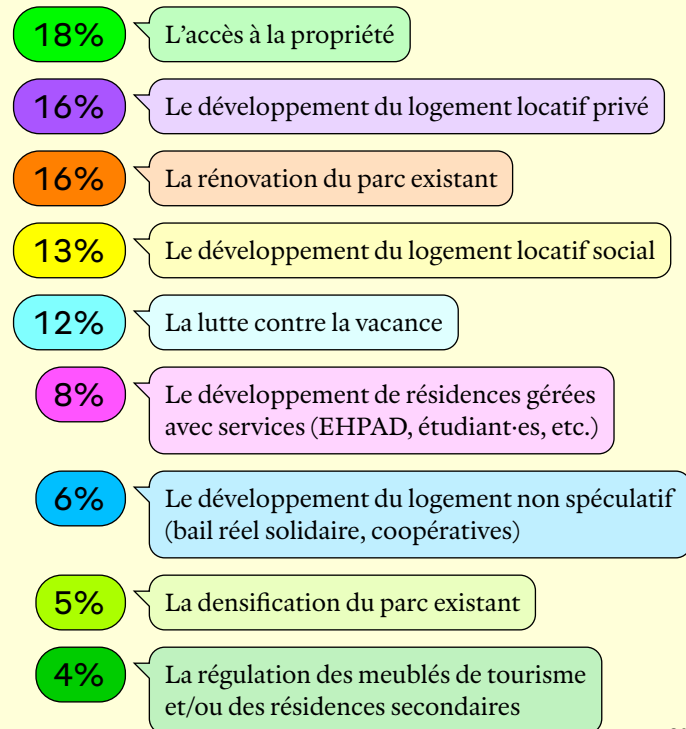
18% L’accès à la propriété

16% Le développement du logement locatif privé

16% La rénovation du parc existant

13% Le développement du logement locatif social

12% La lutte contre la vacance

8% Le développement de résidences gérées avec services (EHPAD, étudiant·es, etc.)

6% Le développement du logement non spéculatif (bail réel solidaire, coopératives)

5% La densification du parc existant

4% La régulation des meublés de tourisme et/ou des résidences secondaires